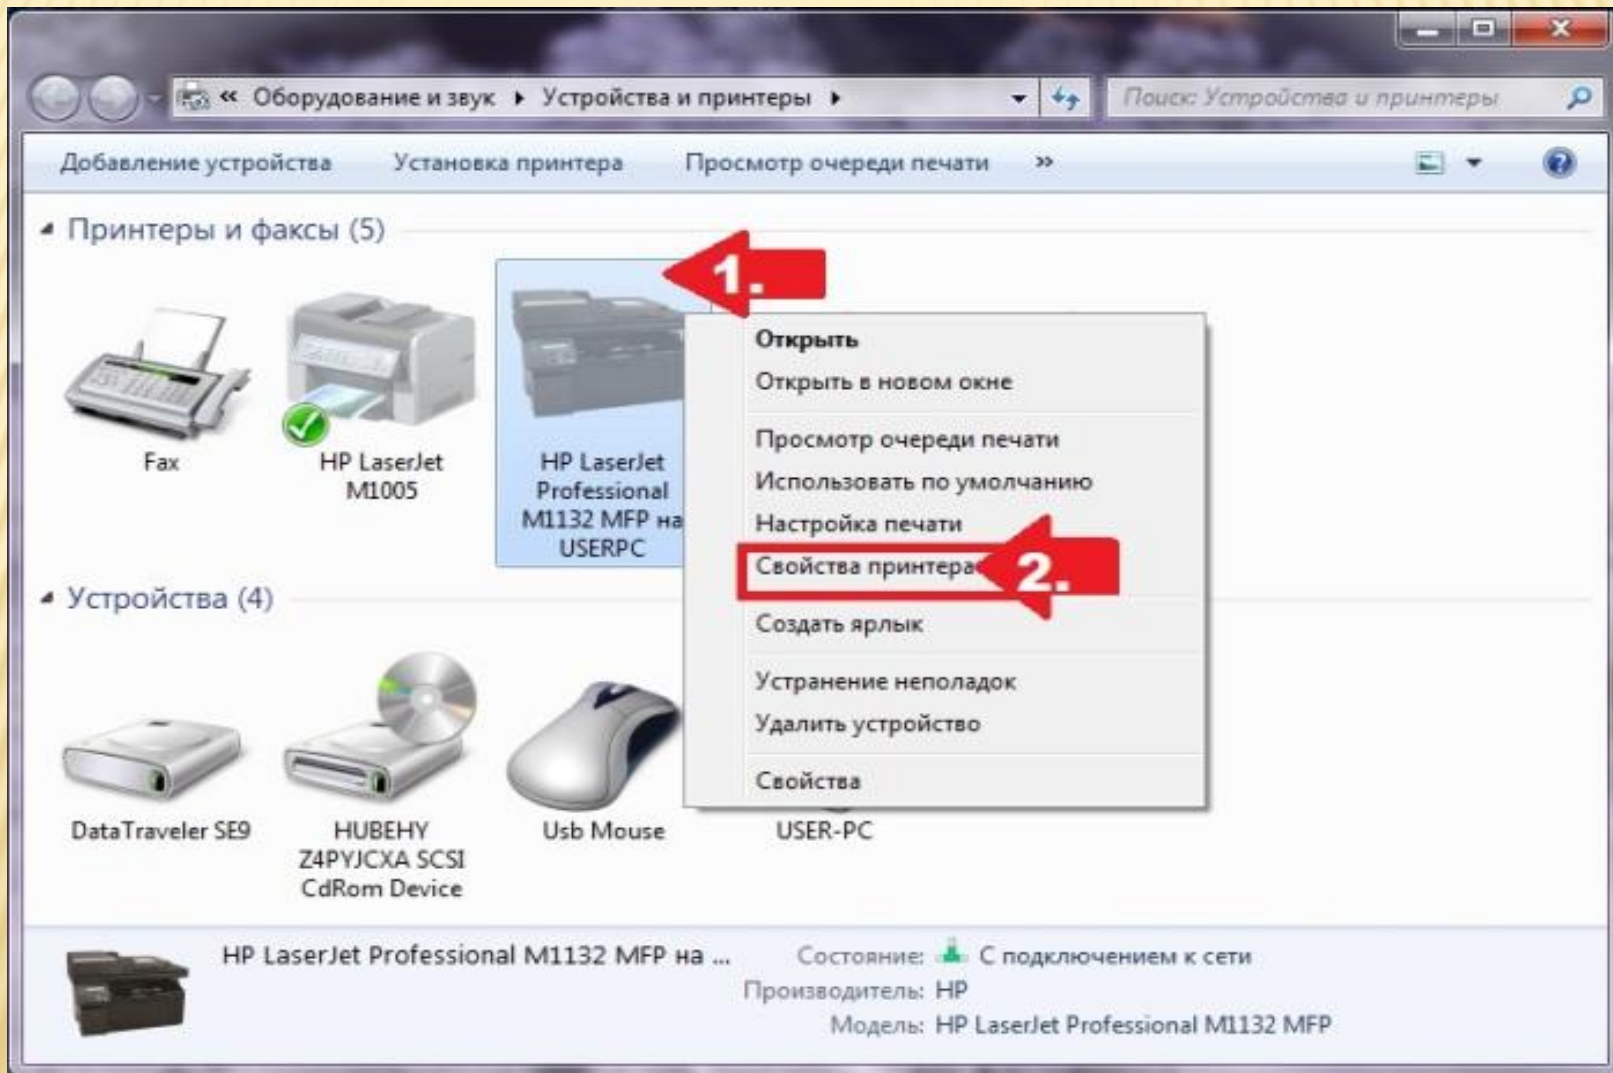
« Оборудование и звук ▸ Устройства и принтеры ▸

Поиск: Устройства и принтеры

Добавление устройства  Установка принтера  Просмотр очереди печати  »

Принтеры и факсы (5)

1.

Fax

HP LaserJet M1005

HP LaserJet Professional M1132 MFP на USERPC

Открыть
Открыть в новом окне
Просмотр очереди печати
Использовать по умолчанию
Настройка печати
Свойства принтера
Создать ярлык
Устранение неполадок
Удалить устройство
Свойства

2.

Устройства (4)

DataTraveler SE9

HUBEHY Z4PYJCXA SCSI CdRom Device

Usb Mouse

USER-PC

HP LaserJet Professional M1132 MFP на ...

Состояние: С подключением к сети
Производитель: HP
Модель: HP LaserJet Professional M1132 MFP